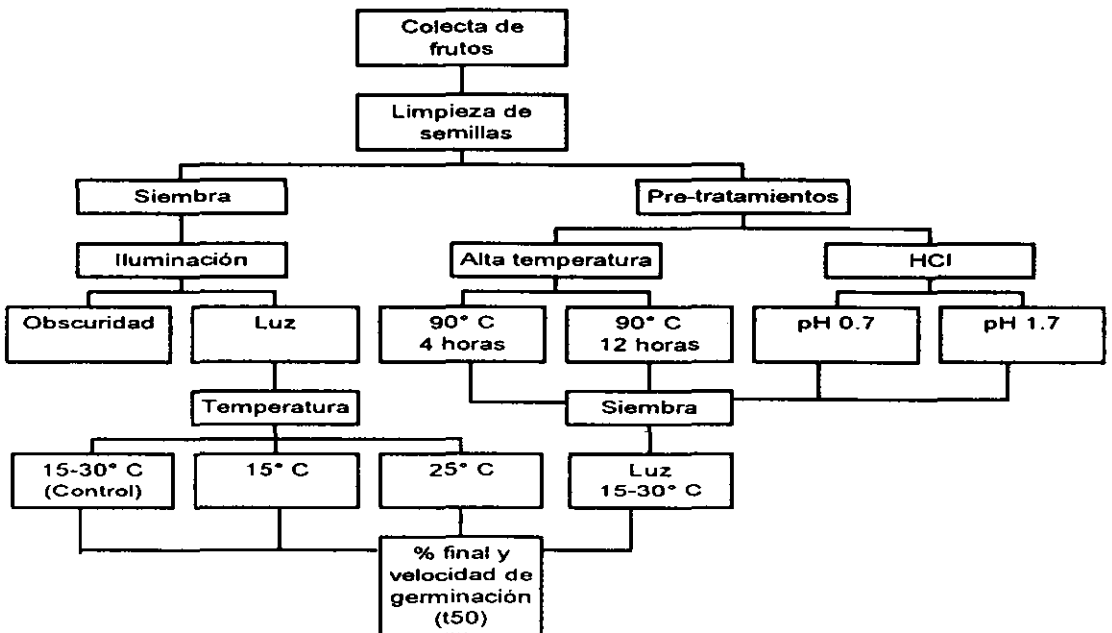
Colecta de frutos

Limpieza de semillas

Siembra

Pre-tratamientos

Iluminación

Alta temperatura

HCl

Obscuridad

Luz

90° C
4 horas

90° C
12 horas

pH 0.7

pH 1.7

Temperatura

Siembra

15-30° C
(Control)

15° C

25° C

Luz
15-30° C

% final y velocidad de germinación (t50)